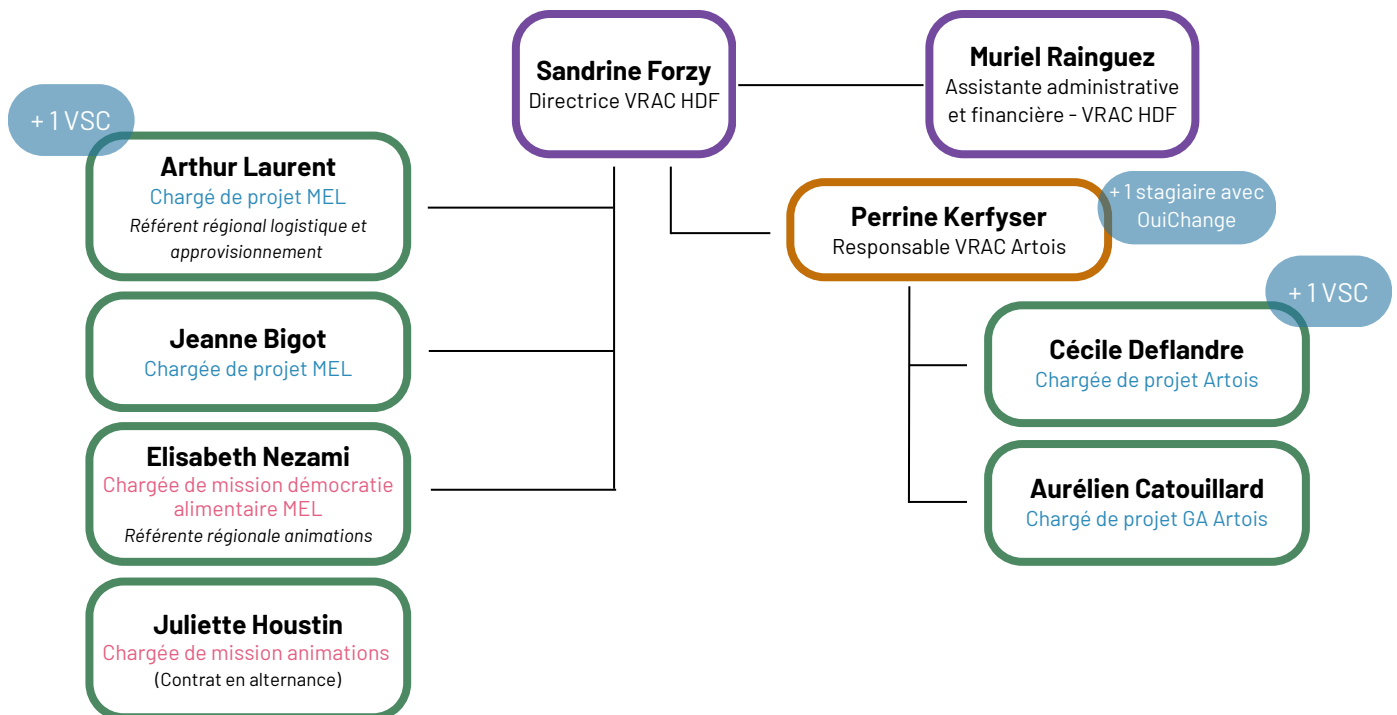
Sandrine Forzy
Directrice VRAC HDF

Muriel Rainguez
Assistante administrative et financière - VRAC HDF

+ 1 VSC

Arthur Laurent
Chargé de projet MEL
Référent régional logistique et approvisionnement

Jeanne Bigot
Chargée de projet MEL

Elisabeth Nezami
Chargée de mission démocratie alimentaire MEL
Référente régionale animations

Juliette Houstin
Chargée de mission animations
(Contrat en alternance)

Perrine Kerfyser
Responsable VRAC Artois

+ 1 stagiaire avec OuiChange

+ 1 VSC

Cécile Deflandre
Chargée de projet Artois

Aurélien Catouillard
Chargé de projet GA Artois